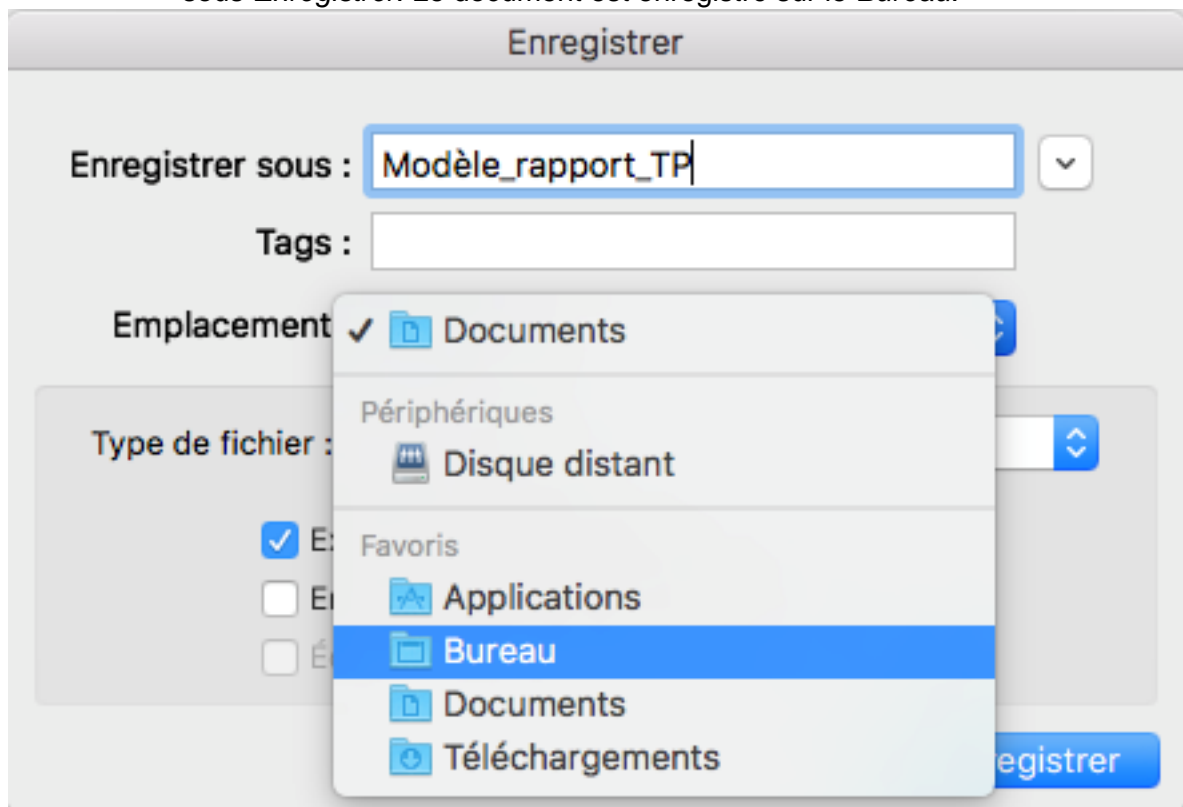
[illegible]

Enregistrer

Enregistrer sous : Modèle_rapport_TP

Tags :

Emplacement

✓ Documents

Périphériques

Disque distant

Favoris

Applications

Bureau

Documents

Téléchargements

Type de fichier :

E

E

É

egistrer